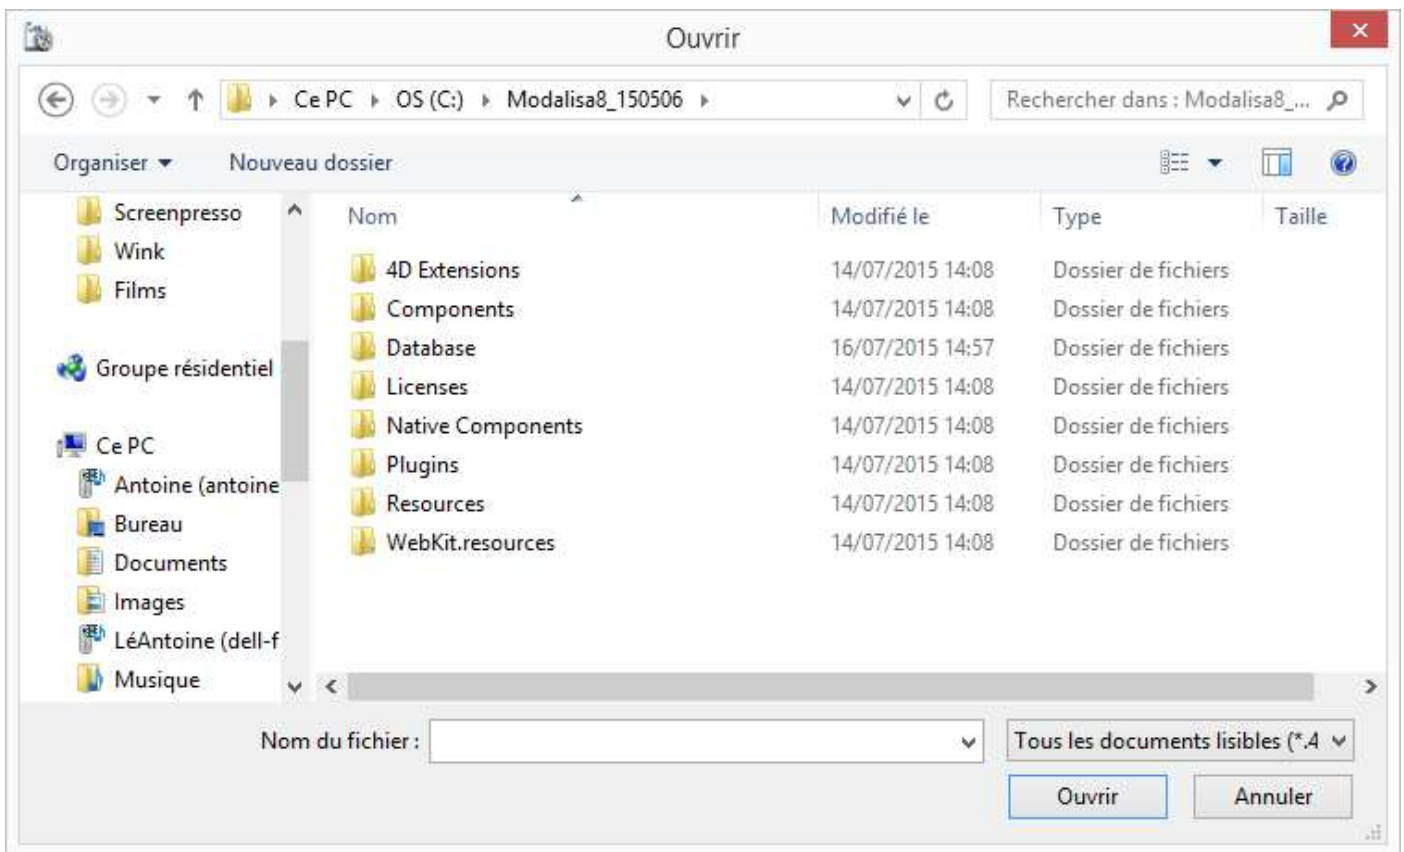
Ouvrir

Ce PC ▸ OS (C:) ▸ Modalisa8_150506 ▸

Rechercher dans : Modalisa8_...

Organiser ▾ Nouveau dossier

Screenpresso
Wink
Films

Groupe résidentiel

Ce PC
Antoine (antoine
Bureau
Documents
Images
LéAntoine (dell-f
Musique

| Nom | Modifié le | Type | Taille |
|---|---|---|---|
| 4D Extensions | 14/07/2015 14:08 | Dossier de fichiers | |
| Components | 14/07/2015 14:08 | Dossier de fichiers | |
| Database | 16/07/2015 14:57 | Dossier de fichiers | |
| Licenses | 14/07/2015 14:08 | Dossier de fichiers | |
| Native Components | 14/07/2015 14:08 | Dossier de fichiers | |
| Plugins | 14/07/2015 14:08 | Dossier de fichiers | |
| Resources | 14/07/2015 14:08 | Dossier de fichiers | |
| WebKit.resources | 14/07/2015 14:08 | Dossier de fichiers | |

Nom du fichier :

Tous les documents lisibles (*.4

Ouvrir Annuler